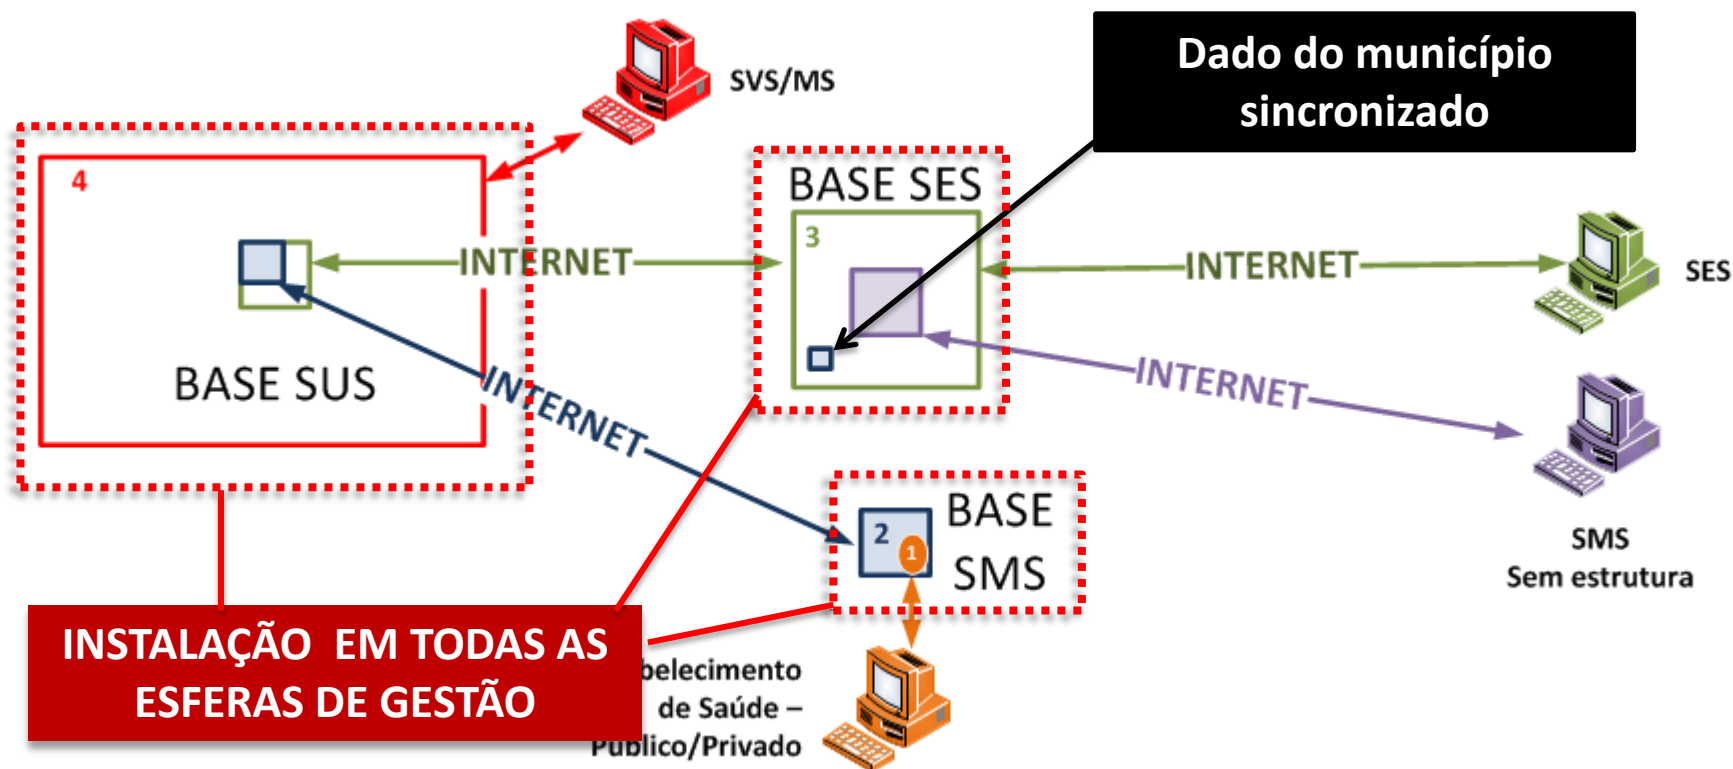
SVS/MS

Dado do município sincronizado

4

BASE SES

3

INTERNET

INTERNET

SES

BASE SUS

INTERNET

INTERNET

2

1

BASE SMS

SMS
Sem estrutura

INSTALAÇÃO EM TODAS AS ESFERAS DE GESTÃO

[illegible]belecimento de Saúde – P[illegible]blico/Privado